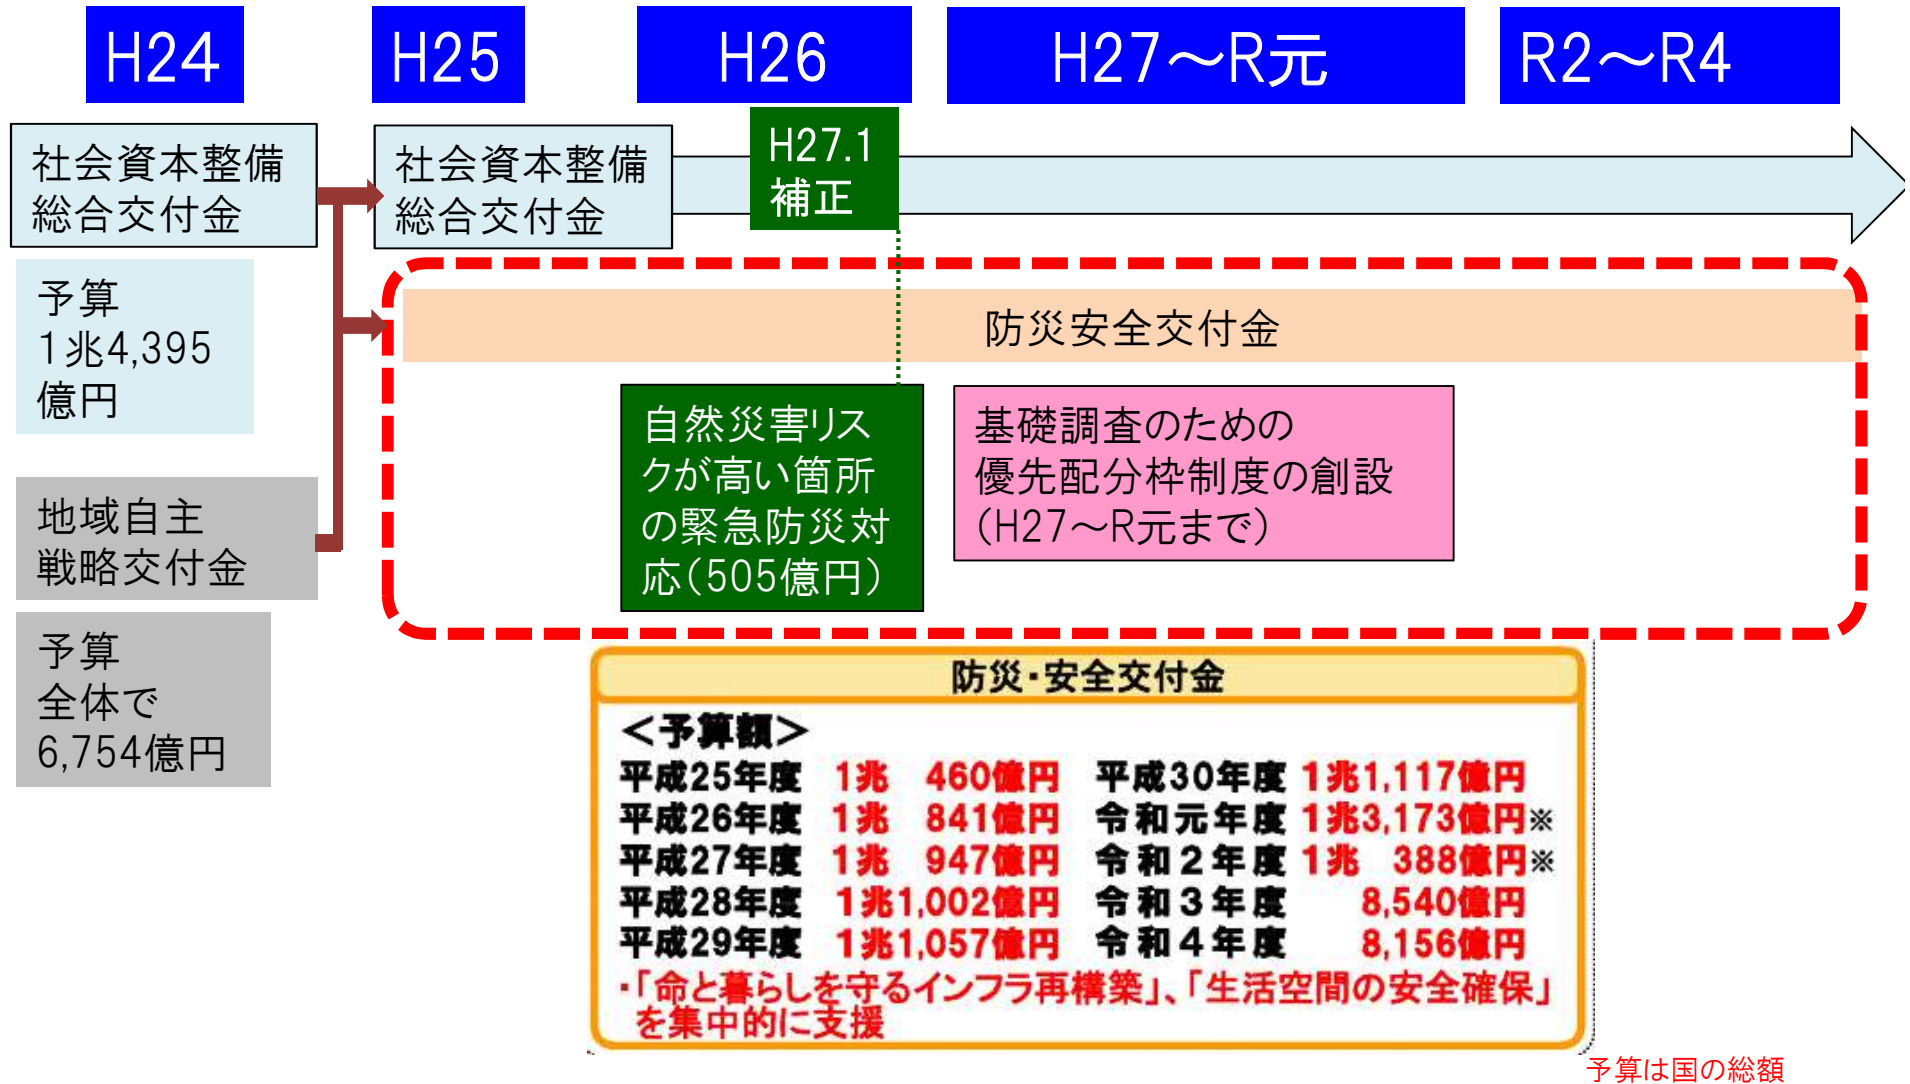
H24

H25

H26

H27～R元

R2～R4

社会資本整備総合交付金

社会資本整備総合交付金

H27.1 補正

予算 1兆4,395億円

防災安全交付金

自然災害リスクが高い箇所の緊急防災対応(505億円)

基礎調査のための優先配分枠制度の創設(H27～R元まで)

地域自主戦略交付金

予算 全体で 6,754億円

防災・安全交付金

<予算額>

| 平成25年度 | 1兆　460億円 | 平成30年度 | 1兆1,117億円 |
|---|---|---|---|
| 平成26年度 | 1兆　841億円 | 令和元年度 | 1兆3,173億円※ |
| 平成27年度 | 1兆　947億円 | 令和2年度 | 1兆　388億円※ |
| 平成28年度 | 1兆1,002億円 | 令和3年度 | 8,540億円 |
| 平成29年度 | 1兆1,057億円 | 令和4年度 | 8,156億円 |

・「命と暮らしを守るインフラ再構築」、「生活空間の安全確保」を集中的に支援

予算は国の総額